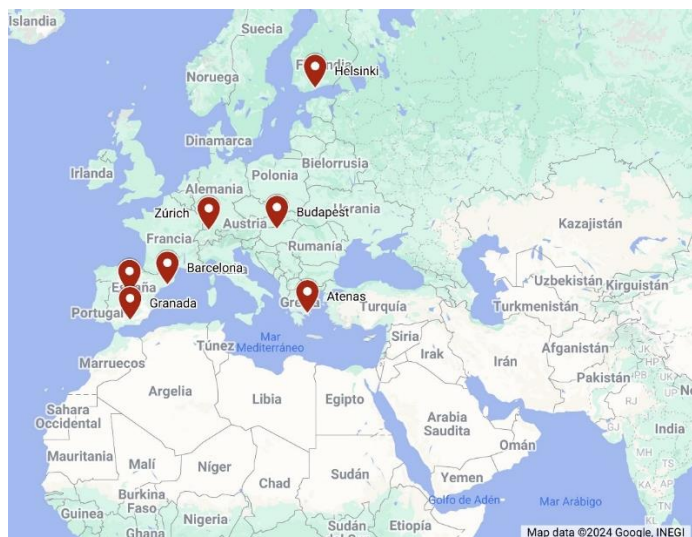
Islandia
Suecia
Finlandia
Helsinki
Noruega
Dinamarca
Irlanda
Bielorrusia
Polonia
Alemania
Zúrich
Budapest
Ucrania
Austria
Kazajistán
Francia
Rumania
Barcelona
España
Uzbekistán
Kirguistán
Granada
Portugal
Grecia
Atenas
Turquía
Turkmenistán
Mar Mediterráneo
Túnez
Siria
Irak
Irán
Afganistán
Marruecos
Pakistán
Argelia
Libia
Egipto
Sahara Occidental
Arabia Saudita
Omán
India
Mauritania
Malí
Níger
Chad
Sudán
Yemen
Burkina Faso
Golfo de Adén
Mar Arábigo
Guinea
Nigeria
Sudán
Etiopía
Ghana
Map data ©2024 Google, INEGI